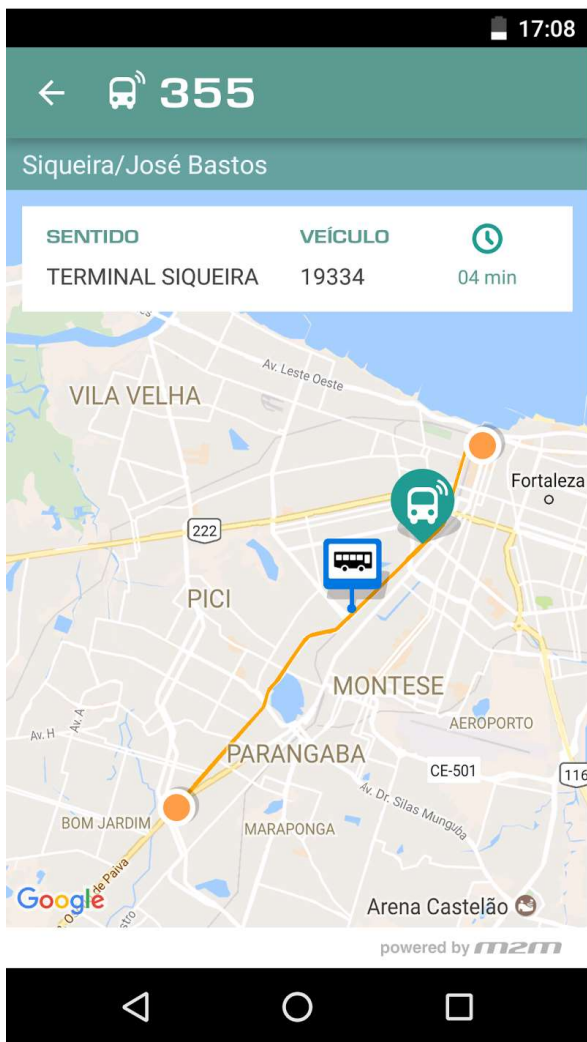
17:08

355

Siqueira/José Bastos

| SENTIDO | VEÍCULO | |
|---|---|---|
| TERMINAL SIQUEIRA | 19334 | 04 min |

Av. Leste Oeste

VILA VELHA

Fortaleza

222

PICI

MONTESE

AEROPORTO

Av. A

Av. H

PARANGABA

CE-501

116

Av. Dr. Silas Munguba

BOM JARDIM

MARAPONGA

de Paiva

Google

Arena Castelão

powered by m2m